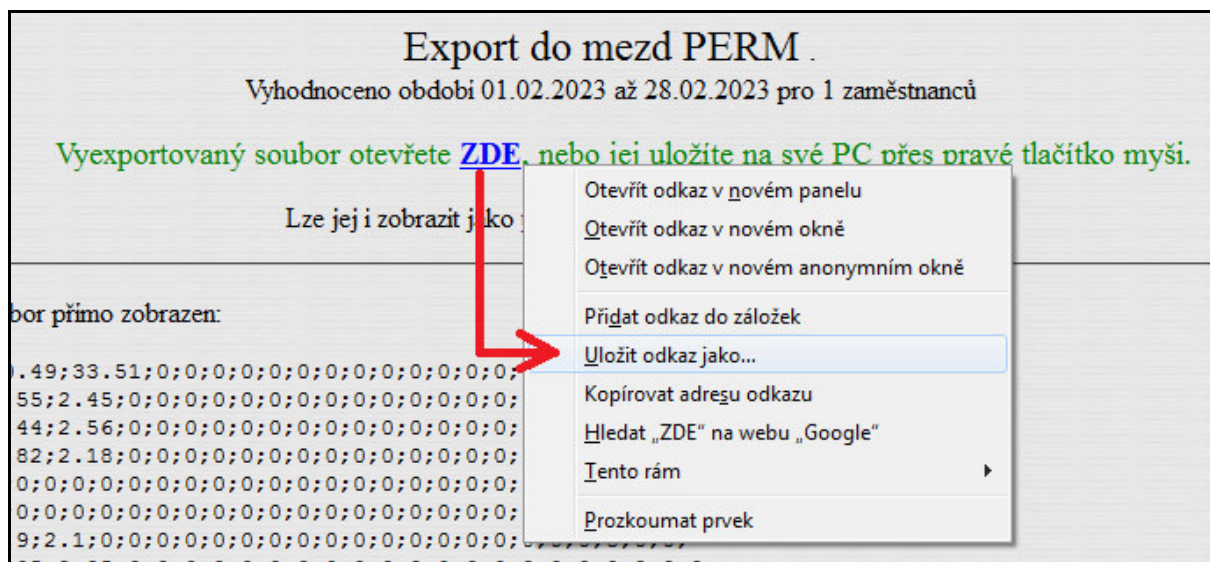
Export do mezd PERM .

Vyhodnoceno období 01.02.2023 až 28.02.2023 pro 1 zaměstnanců

Vyexportovaný soubor otevřete ZDE, nebo jej uložíte na své PC přes pravé tlačítko myši.

Lze jej i zobrazit jako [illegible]

bor přímo zobrazen:

).49;33.51;0;0;0;0;0;0;0;0;0;0;0;0;0;
55;2.45;0;0;0;0;0;0;0;0;0;0;0;0;0;
44;2.56;0;0;0;0;0;0;0;0;0;0;0;0;0;
82;2.18;0;0;0;0;0;0;0;0;0;0;0;0;0;
0;0;0;0;0;0;0;0;0;0;0;0;0;0;0;0;0;
0;0;0;0;0;0;0;0;0;0;0;0;0;0;0;0;0;
9;2.1;0;0;0;0;0;0;0;0;0;0;0;0;0;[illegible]

Otevřít odkaz v novém panelu
Otevřít odkaz v novém okně
Otevřít odkaz v novém anonymním okně
Přidat odkaz do záložek
Uložit odkaz jako...
Kopírovat adresu odkazu
Hledat „ZDE“ na webu „Google“
Tento rám
Prozkoumat prvek